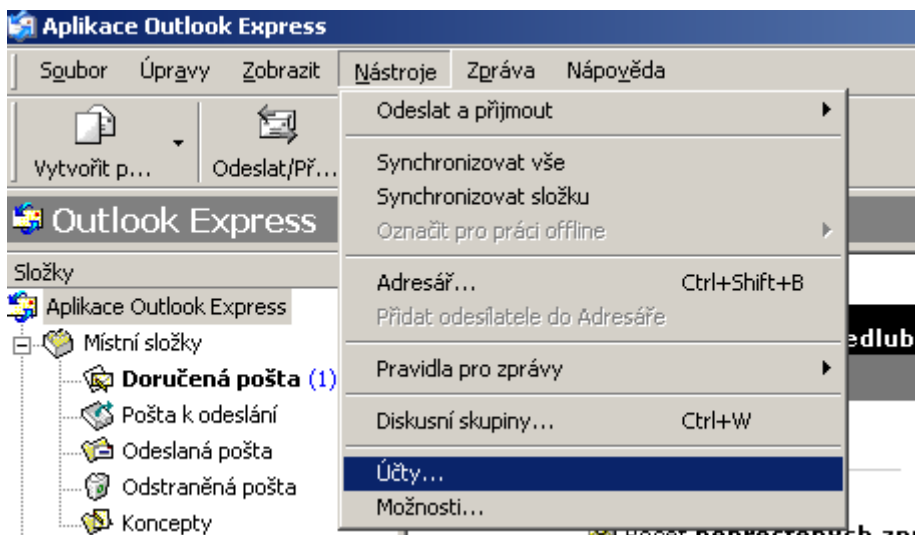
Aplikace Outlook Express

Soubor Úpravy Zobrazit Nástroje Zpráva Nápověda

Vytvořit p... Odeslat/Př...

Odeslat a přijmout

Synchronizovat vše
Synchronizovat složku
Označit pro práci offline

Adresář... Ctrl+Shift+B
Přidat odesílatele do Adresáře

Pravidla pro zprávy

Diskusní skupiny... Ctrl+W

Účty...
Možnosti...

Outlook Express

Složky

Aplikace Outlook Express
Místní složky
Doručená pošta (1)
Pošta k odeslání
Odeslaná pošta
Odstraněná pošta
Koncepty

edlub

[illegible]